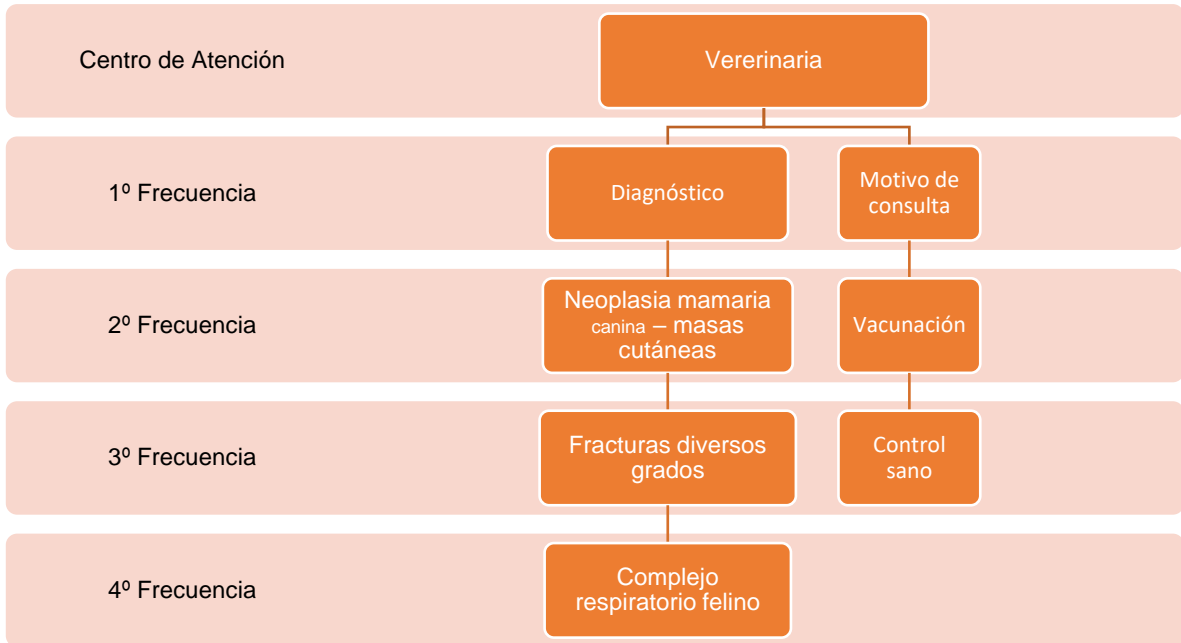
Centro de Atención

Vererinaria

1º Frecuencia

Diagnóstico

Motivo de consulta

2º Frecuencia

Neoplasia mamaria canina – masas cutáneas

Vacunación

3º Frecuencia

Fracturas diversos grados

Control sano

4º Frecuencia

Complejo respiratorio felino